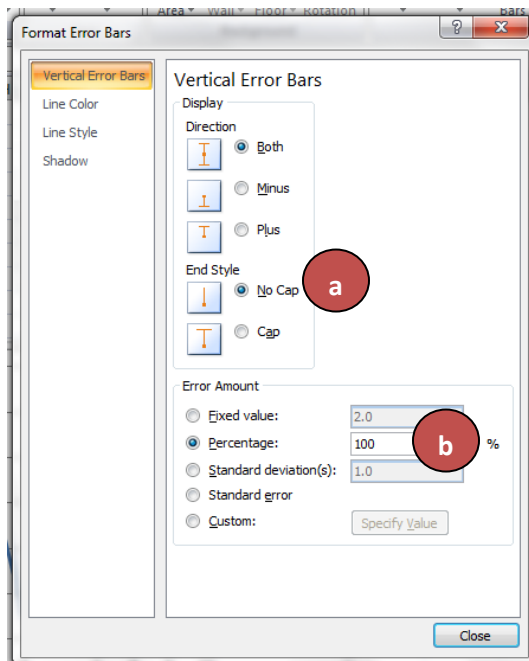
Area Wall Floor Rotation

Format Error Bars

?

Vertical Error Bars
Line Color
Line Style
Shadow

Vertical Error Bars

Display

Direction

Both

Minus

Plus

End Style

No Cap

a

Cap

Error Amount

Fixed value: 2.0

Percentage: 100 %

b

Standard deviation(s): 1.0

Standard error

Custom: Specify Value

Close